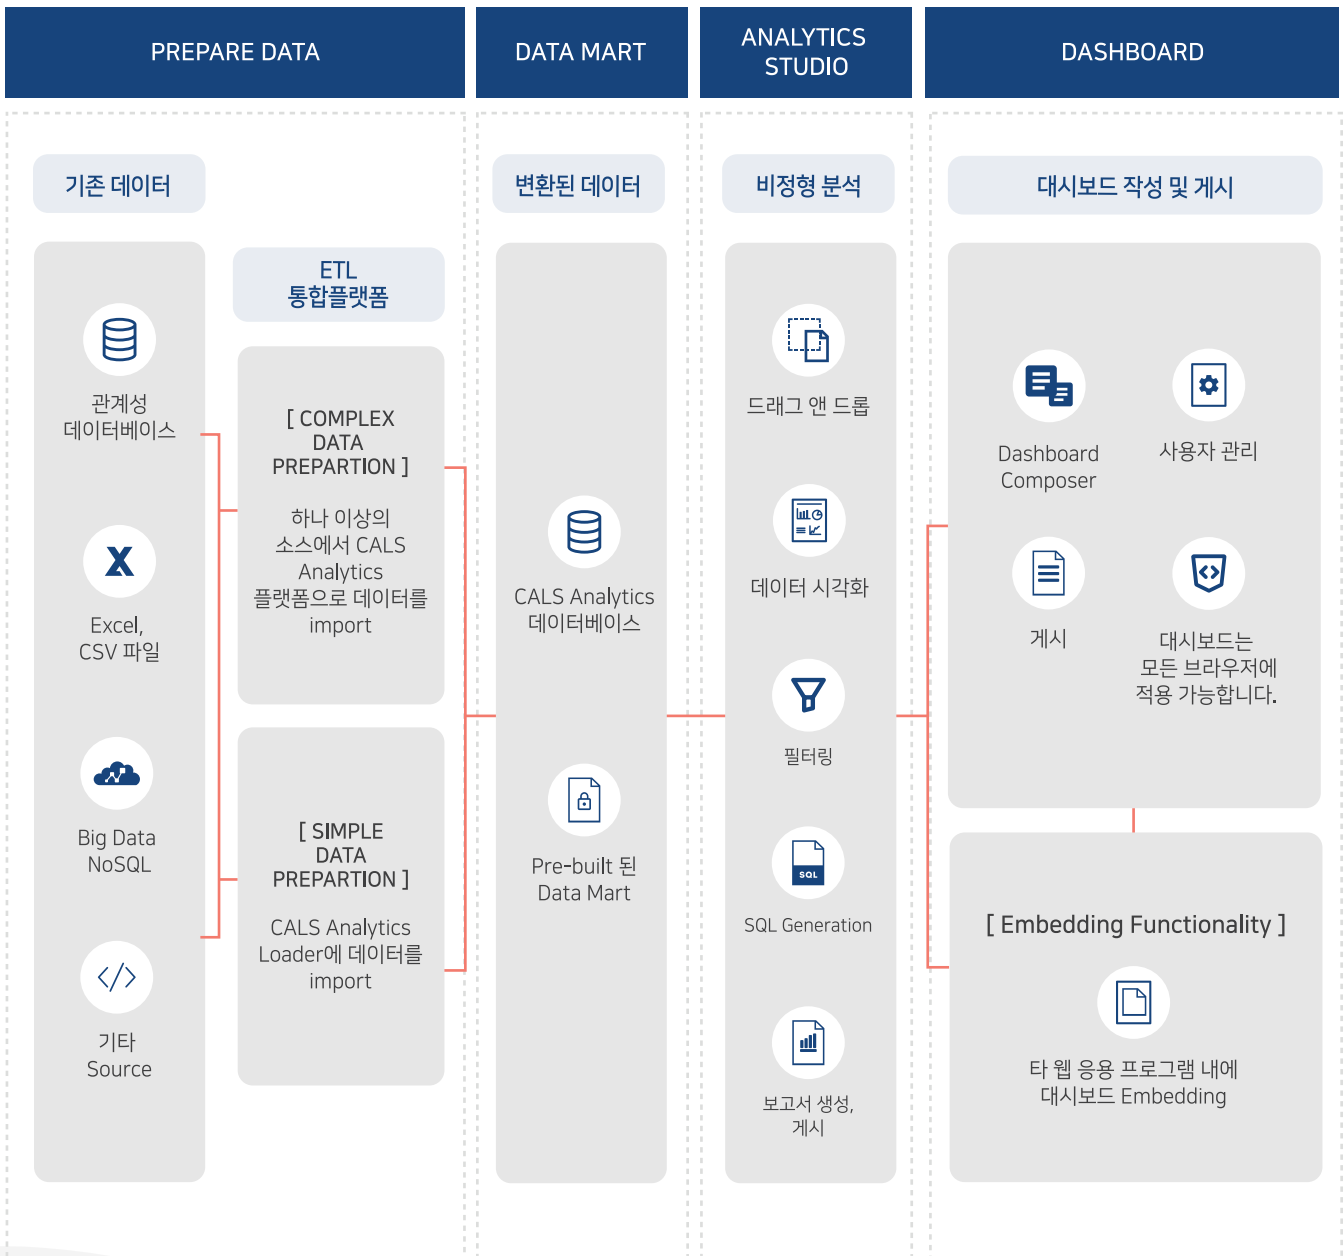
PREPARE DATA

기존 데이터

관계성 데이터베이스

Excel, CSV 파일

Big Data NoSQL

기타 Source

ETL 통합플랫폼

[ COMPLEX DATA PREPARTION ]

하나 이상의 소스에서 CALS Analytics 플랫폼으로 데이터를 import

[ SIMPLE DATA PREPARTION ]

CALS Analytics Loader에 데이터를 import

DATA MART

변환된 데이터

CALS Analytics 데이터베이스

Pre-built 된 Data Mart

ANALYTICS STUDIO

비정형 분석

드래그 앤 드롭

데이터 시각화

필터링

SQL

SQL Generation

보고서 생성, 게시

DASHBOARD

대시보드 작성 및 게시

Dashboard Composer

사용자 관리

게시

대시보드는 모든 브라우저에 적용 가능합니다.

[ Embedding Functionality ]

타 웹 응용 프로그램 내에 대시보드 Embedding